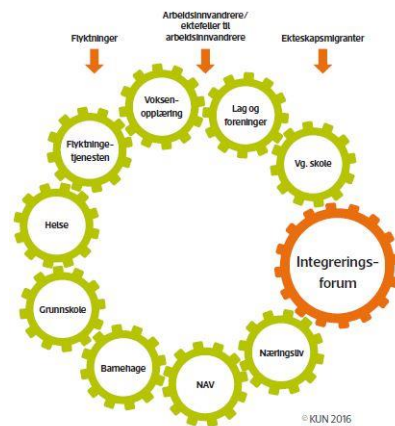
Flyktninger

Arbeidsinnvandrere/ ektefeller til arbeidsinnvandrere

Ekteskapsmigranter

Voksen-opplæring

Lag og foreninger

Flyktninge-tjenesten

Vg. skole

Helse

Integrerings-forum

Grunnskole

Næringsliv

Barnehage

NAV

© KUN 2016